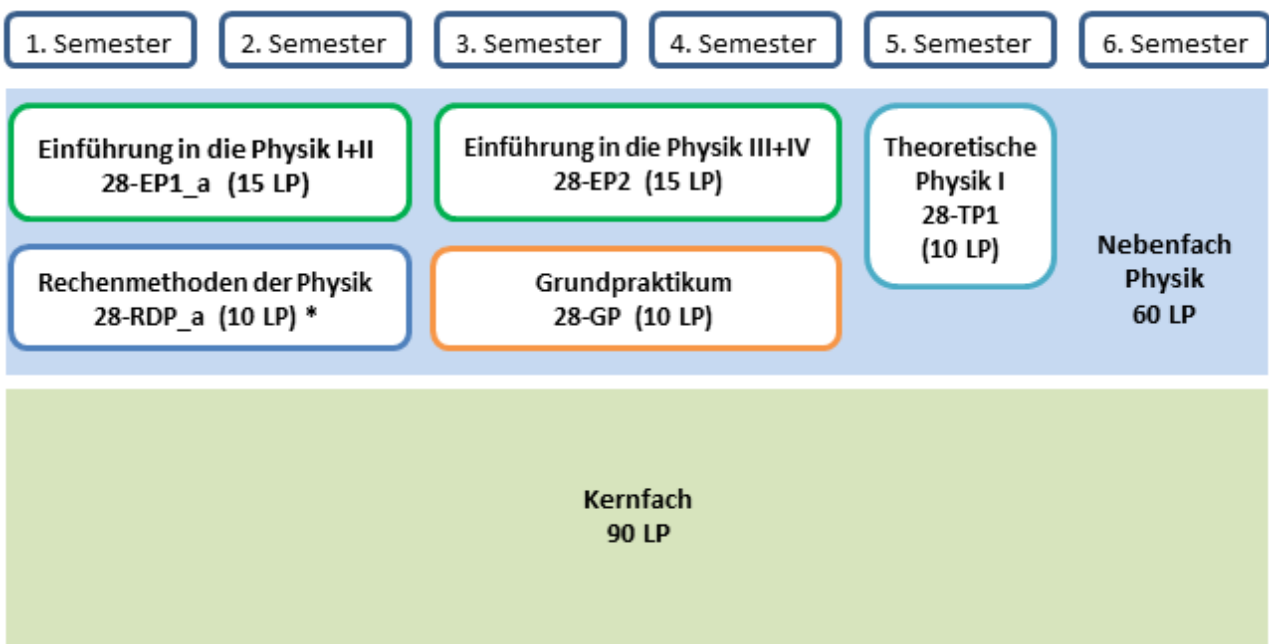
1. Semester
2. Semester
3. Semester
4. Semester
5. Semester
6. Semester

Einführung in die Physik I+II
28-EP1_a (15 LP)

Einführung in die Physik III+IV
28-EP2 (15 LP)

Theoretische Physik I
28-TP1
(10 LP)

Rechenmethoden der Physik
28-RDP_a (10 LP) *

Grundpraktikum
28-GP (10 LP)

Nebenfach Physik
60 LP

Kernfach
90 LP